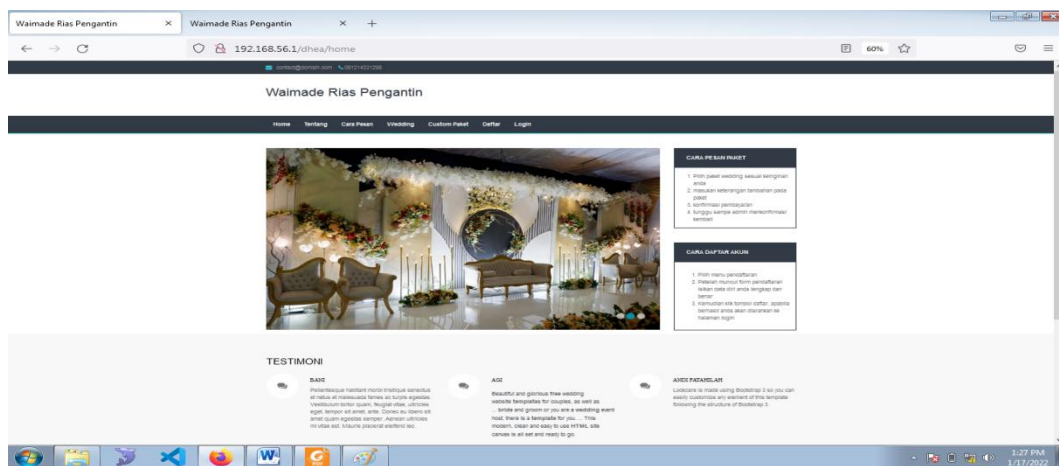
Waimade Rias Pengantin × Waimade Rias Pengantin × +

192.168.56.1/dhea/home 60%

contact@domain.com 081214021295

Waimade Rias Pengantin

Home Tentang Cara Pesan Wedding Custom Paket Daftar Login

CARA PESAN PAKET

1. Pilih paket wedding sesuai keinginan anda
2. masukan keterangan tambahan pada paket
3. konfirmasi pembayaran
4. tunggu sampe admin mengkonfirmasi kembali

CARA DAFTAR AKUN

1. Pilih menu pendaftaran
2. Setelah muncul form pendaftaran isikan data diri anda lengkap dan benar
3. Kemudian klik tombol daftar, apabila berhasil anda akan diarahkan ke halaman login

TESTIMONI

BANI
Pellentesque habitant morbi tristique senectus et netus et malesuada fames ac turpis egestas. Vestibulum tortor quam, feugiat vitae, ultricies eget, tempor sit amet, ante. Donec eu libero sit amet quam egestas semper. Aenean ultricies mi vitae est. Mauris placerat eleifend leo.

AGI
Beautiful and glorious free wedding website templates for couples, as well as ... bride and groom or you are a wedding event host, there is a template for you. ... This modern, clean and easy to use HTML site canvas is all set and ready to go.

ANDI FATAHILAH
Lodecare is made using Bootstrap 3 so you can easily customize any element of this template following the structure of Bootstrap 3.

1:27 PM
1/17/2022